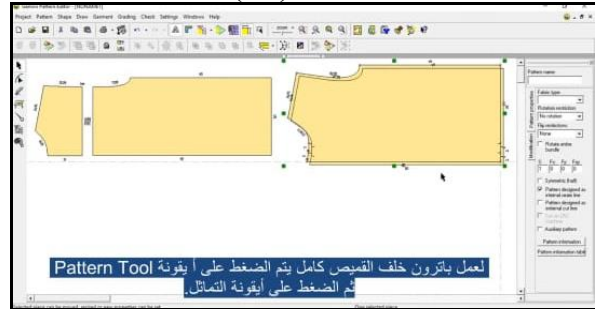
Project Pattern Shape Draw Garment Grading Check Settings Windows Help

Pattern name

Fabric type

Rotation restriction

No rotation

Flip restrictions

None

Rotate entire bundle

Symmetric Shift

Pattern designed as internal cut line

Auxiliary pattern

Pattern information

Pattern information table

لعمل باترون خلف القميص كامل يتم الضغط على أيقونة Pattern Tool ثم الضغط على أيقونة التماثل.